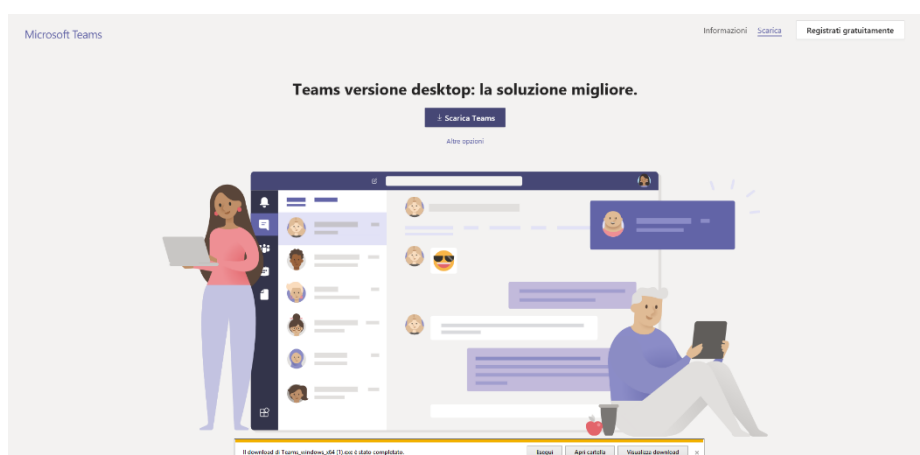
Microsoft Teams

Informazioni Scarica Registrati gratuitamente

Teams versione desktop: la soluzione migliore.

⤓ Scarica Teams

Altre opzioni

Il download di Teams_windows_x64 (1).exe è stato completato.

Esegui Apri cartella Visualizza download ×